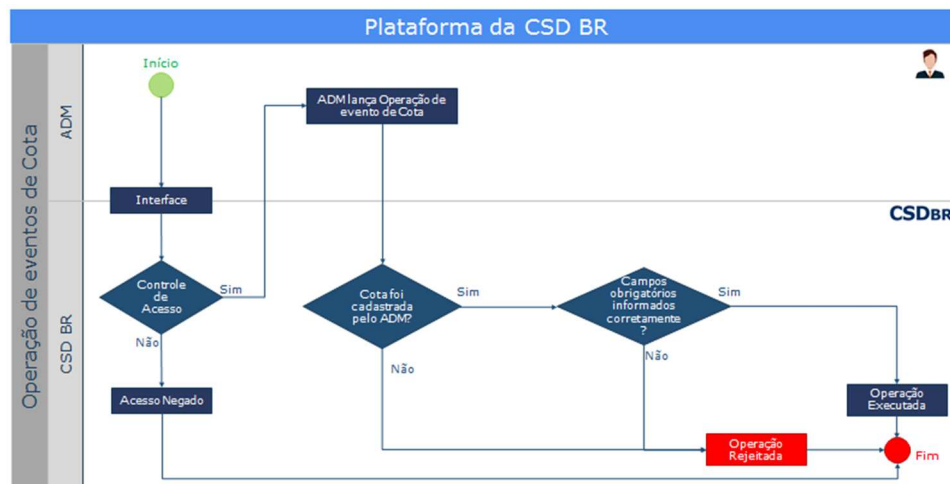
Plataforma da CSD BR

Operação de eventos de Cota

ADM

CSD BR

Início

Interface

Controle de Acesso

Sim

Não

Acesso Negado

ADM lança Operação de evento de Cota

Cota foi cadastrada pelo ADM?

Sim

Não

Campos obrigatórios informados corretamente ?

Sim

Não

Operação Executada

Operação Rejeitada

Fim

CSDBR